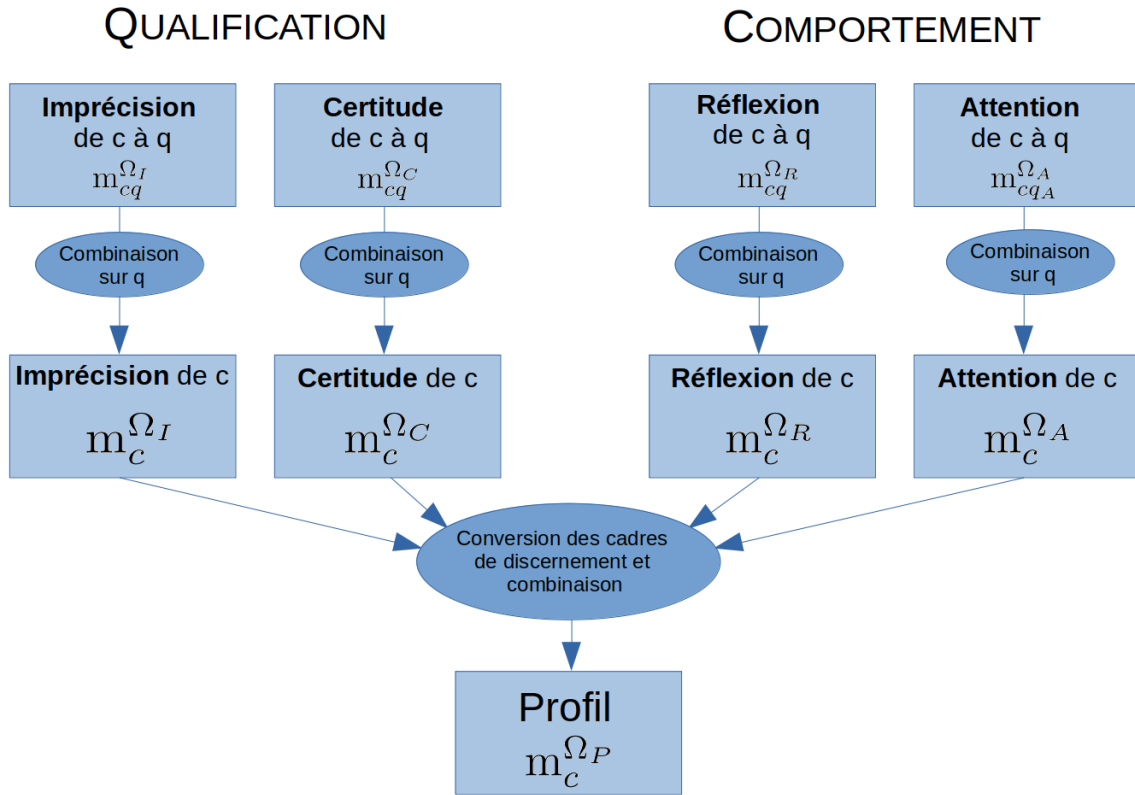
QUALIFICATION

COMPORTEMENT

Imprécision de c à q $m_{cq}^{\Omega_I}$

Certitude de c à q $m_{cq}^{\Omega_C}$

Réflexion de c à q $m_{cq}^{\Omega_R}$

Attention de c à q $m_{cq_A}^{\Omega_A}$

Combinaison sur q

Combinaison sur q

Combinaison sur q

Combinaison sur q

Imprécision de c $m_c^{\Omega_I}$

Certitude de c $m_c^{\Omega_C}$

Réflexion de c $m_c^{\Omega_R}$

Attention de c $m_c^{\Omega_A}$

Conversion des cadres de discernement et combinaison

Profil $m_c^{\Omega_P}$